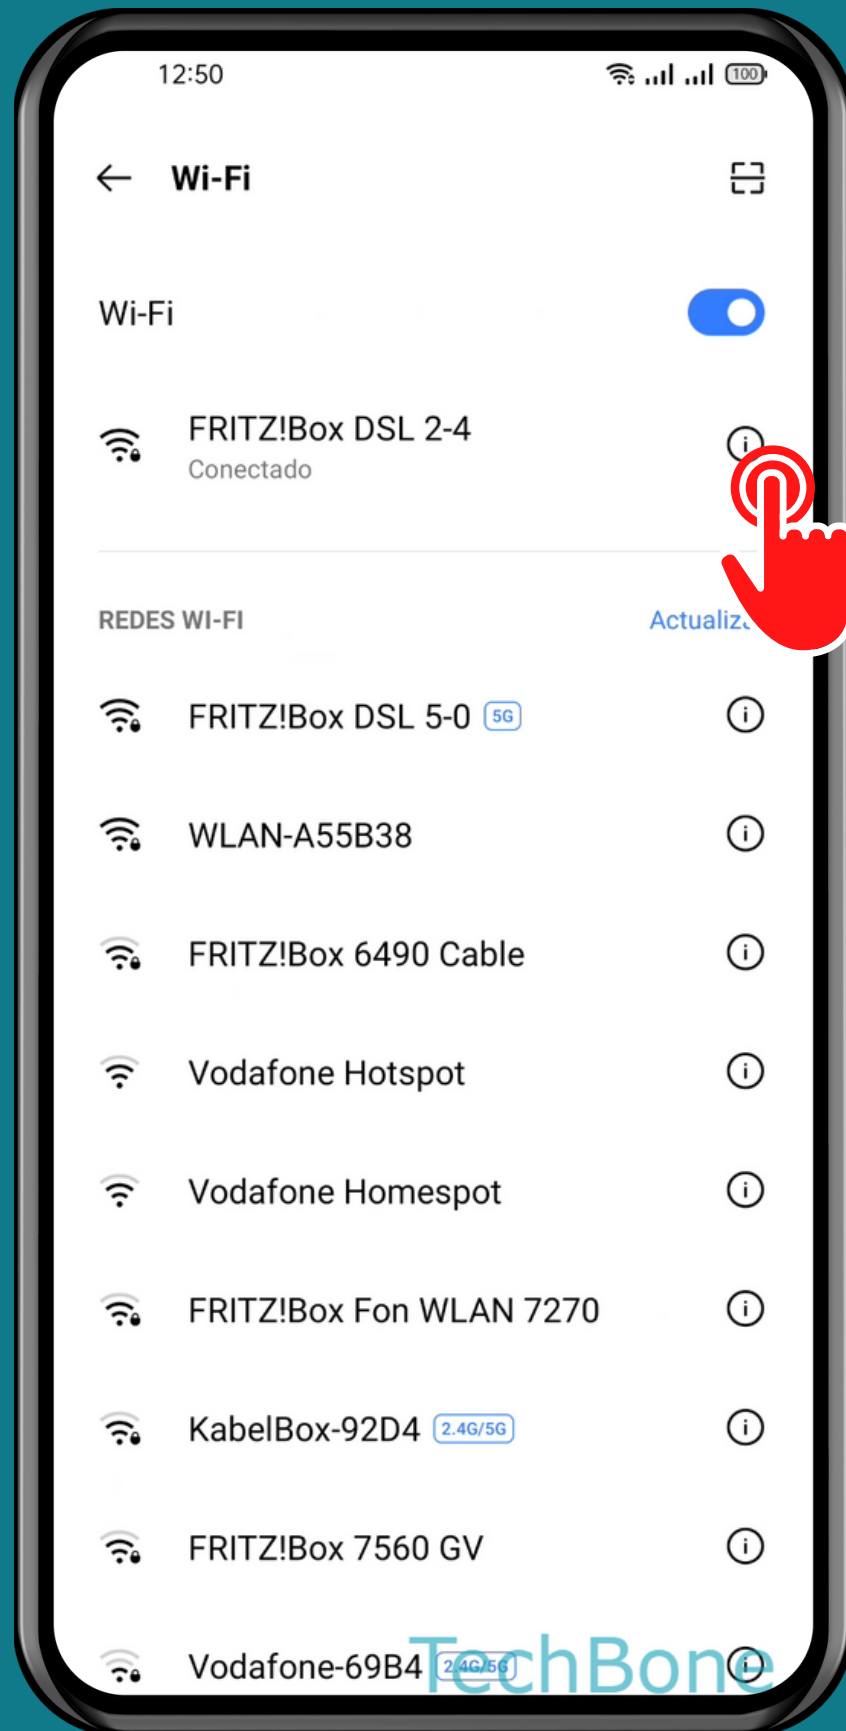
12:50

Wi-Fi

Wi-Fi

FRITZ!Box DSL 2-4
Conectado

REDES WI-FI
Actualiz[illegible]

FRITZ!Box DSL 5-0 5G

WLAN-A55B38

FRITZ!Box 6490 Cable

Vodafone Hotspot

Vodafone Homespot

FRITZ!Box Fon WLAN 7270

KabelBox-92D4 2.4G/5G

FRITZ!Box 7560 GV

Vodafone-69B4 2.4G/5G

TechBone